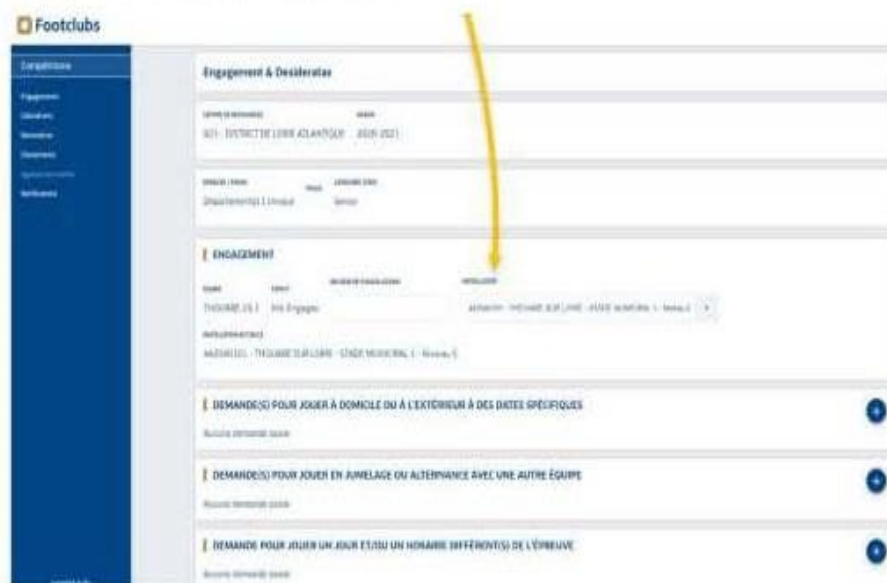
Footclubs

Compétitions

Engagement
Calendriers
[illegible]
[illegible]
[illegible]
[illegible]

Engagement & Desideratas

CENTRE DE GESTION
SAISON
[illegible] - DISTRICT DE LOIRE ATLANTIQUE 2020-2021

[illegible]
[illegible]
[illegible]
Départemental 1 Unique
Senior

ENGAGEMENT

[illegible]
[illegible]
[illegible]
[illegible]
THOUARE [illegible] 1 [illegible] Engagée
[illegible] - THOUARE SUR LOIRE - STADE MUNICIPAL 1 - Niveau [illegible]

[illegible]
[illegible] - THOUARE SUR LOIRE - STADE MUNICIPAL 1 - Niveau 5

DEMANDE(S) POUR JOUER À DOMICILE OU À L'EXTÉRIEUR À DES DATES SPÉCIFIQUES
Aucune demande saisie

DEMANDE(S) POUR JOUER EN JUMELAGE OU ALTERNANCE AVEC UNE AUTRE ÉQUIPE
Aucune demande saisie

DEMANDE POUR JOUER UN JOUR ET/OU UN HORAIRE DIFFÉRENT(S) DE L'ÉPREUVE
Aucune demande saisie